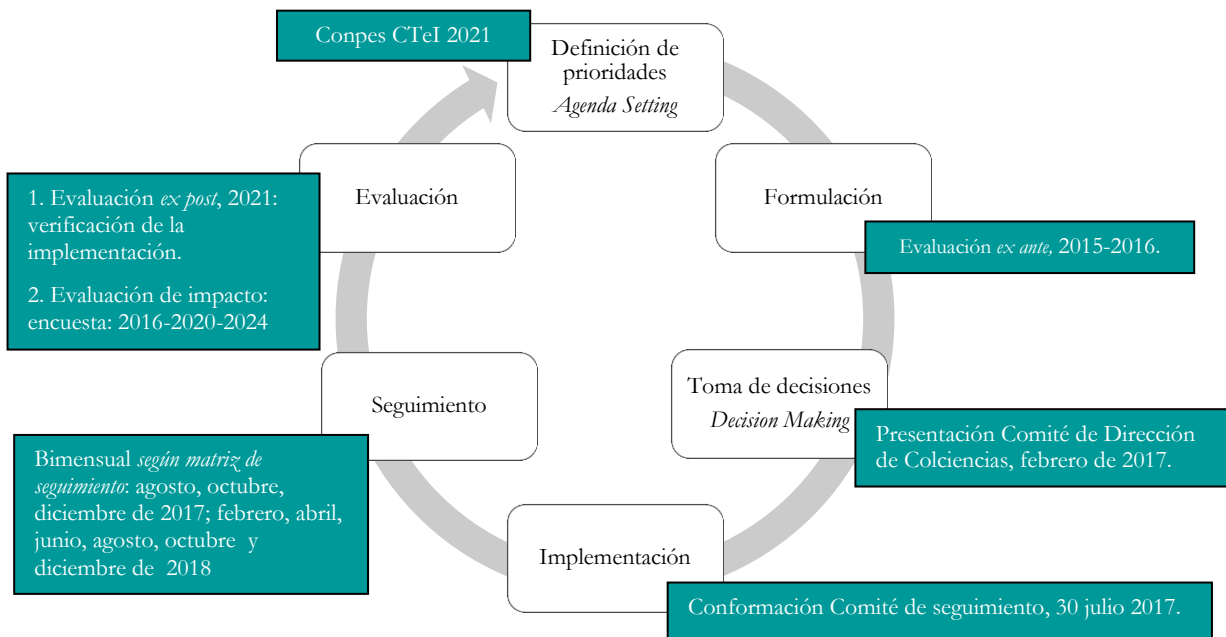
Conpes CTeI 2021

Definición de prioridades
Agenda Setting

Formulación

Evaluación ex ante, 2015-2016.

Toma de decisiones
Decision Making

Presentación Comité de Dirección de Colciencias, febrero de 2017.

Implementación

Conformación Comité de seguimiento, 30 julio 2017.

Seguimiento

Bimensual según matriz de seguimiento: agosto, octubre, diciembre de 2017; febrero, abril, junio, agosto, octubre y diciembre de 2018

Evaluación

1. Evaluación ex post, 2021: verificación de la implementación.

2. Evaluación de impacto: encuesta: 2016-2020-2024